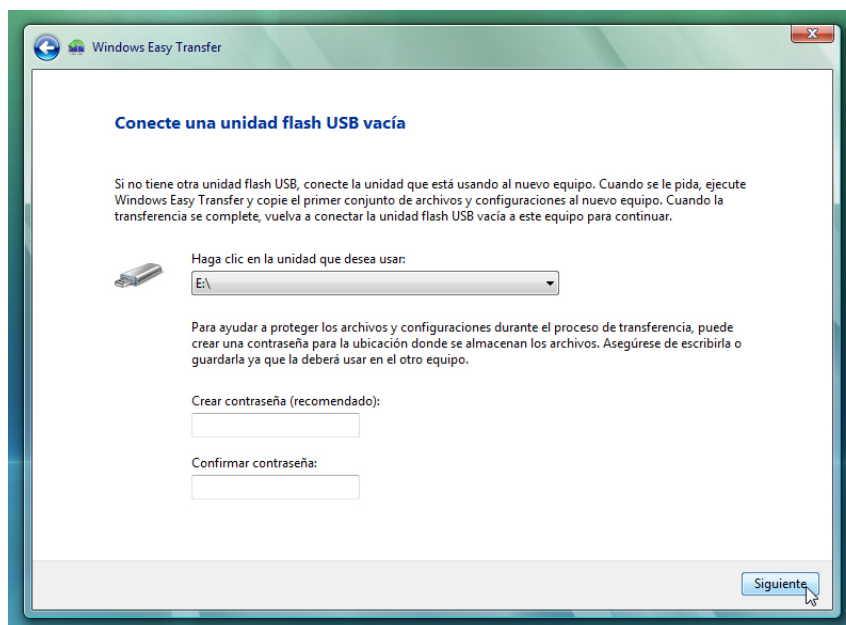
Windows Easy Transfer

Conecte una unidad flash USB vacía

Si no tiene otra unidad flash USB, conecte la unidad que está usando al nuevo equipo. Cuando se le pida, ejecute Windows Easy Transfer y copie el primer conjunto de archivos y configuraciones al nuevo equipo. Cuando la transferencia se complete, vuelva a conectar la unidad flash USB vacía a este equipo para continuar.

Haga clic en la unidad que desea usar:

E:\

Para ayudar a proteger los archivos y configuraciones durante el proceso de transferencia, puede crear una contraseña para la ubicación donde se almacenan los archivos. Asegúrese de escribirla o guardarla ya que la deberá usar en el otro equipo.

Crear contraseña (recomendado):

Confirmar contraseña:

Siguiente